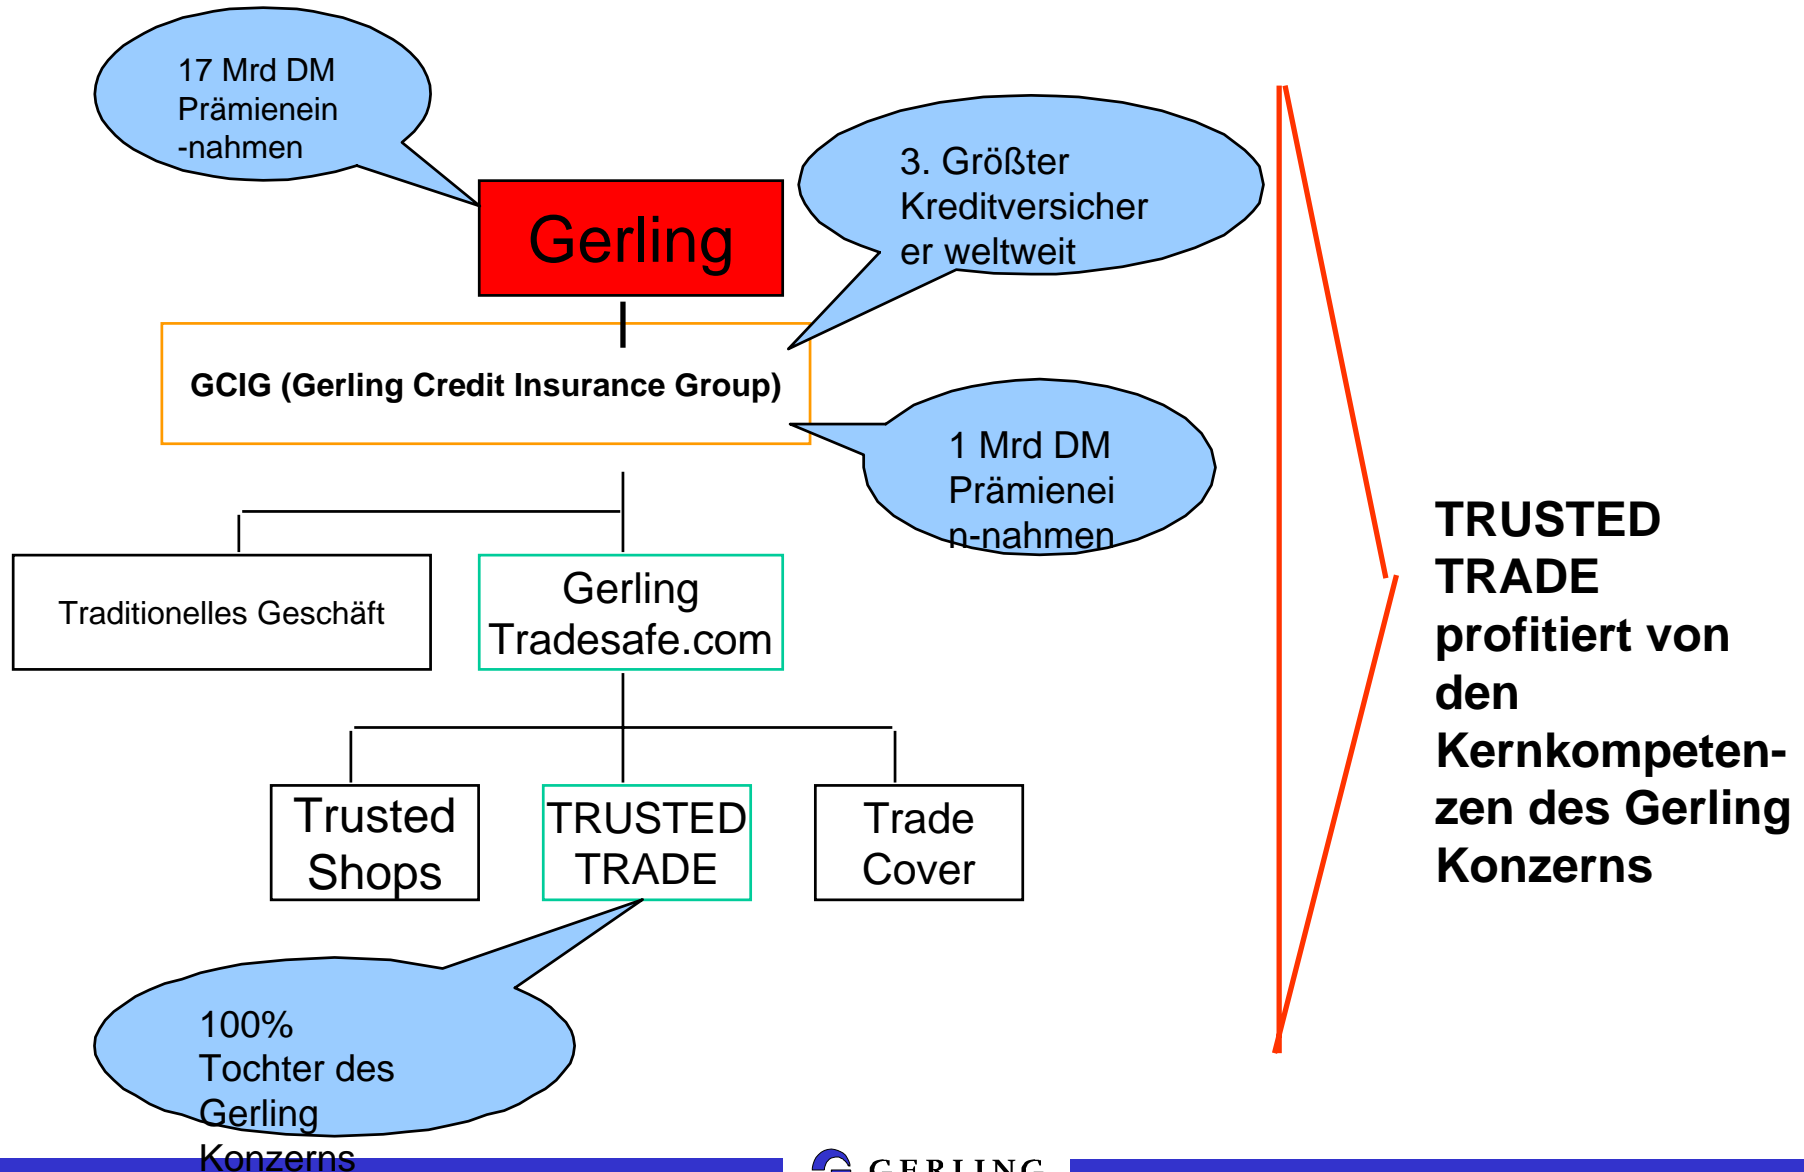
17 Mrd DM Prämienein -nahmen

Gerling

3. Größter Kreditversicher er weltweit

GCIG (Gerling Credit Insurance Group)

1 Mrd DM Prämienei n-nahmen

Traditionelles Geschäft

Gerling Tradesafe.com

Trusted Shops

TRUSTED TRADE

Trade Cover

100% Tochter des Gerling Konzerns

TRUSTED TRADE profitiert von den Kernkompetenzen des Gerling Konzerns

GERLING